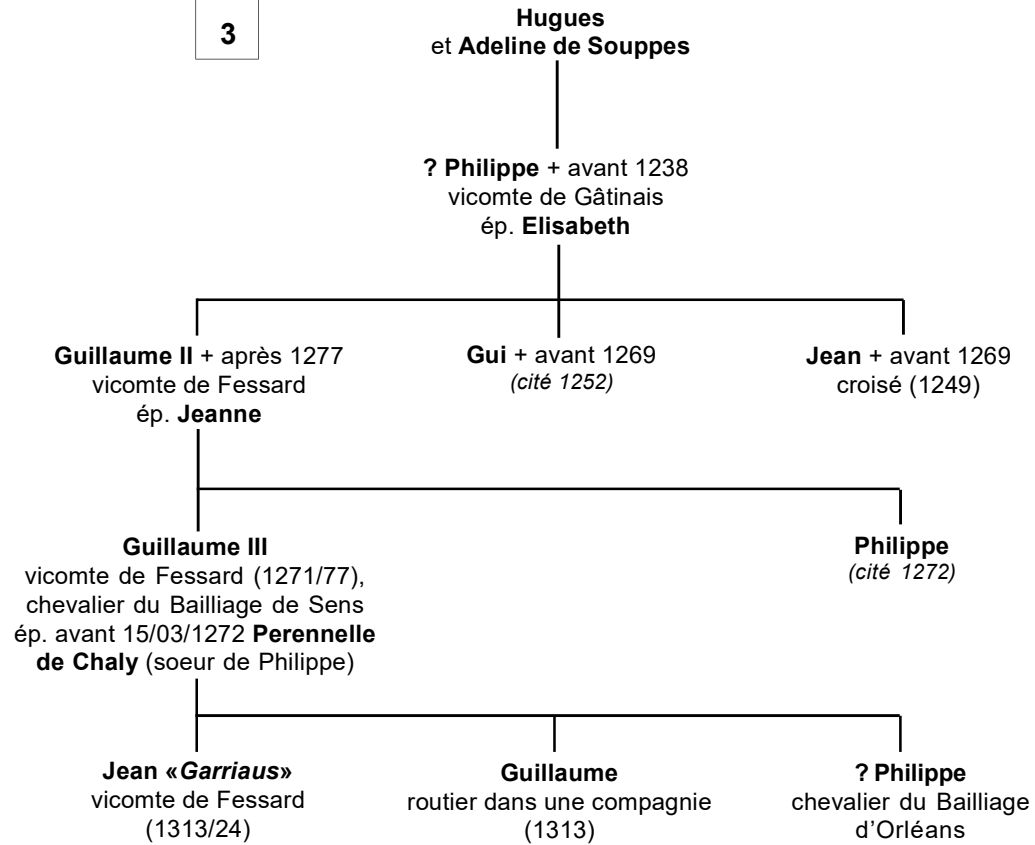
3

Hugues
et Adeline de Souppes

? Philippe + avant 1238
vicomte de Gâtinais
ép. Elisabeth

Guillaume II + après 1277
vicomte de Fessard
ép. Jeanne

Gui + avant 1269
(cité 1252)

Jean + avant 1269
croisé (1249)

Guillaume III
vicomte de Fessard (1271/77), chevalier du Bailliage de Sens ép. avant 15/03/1272 Perennelle de Chaly (soeur de Philippe)

Philippe
(cité 1272)

Jean «Garriaus»
vicomte de Fessard
(1313/24)

Guillaume
routier dans une compagnie
(1313)

? Philippe
chevalier du Bailliage d'Orléans